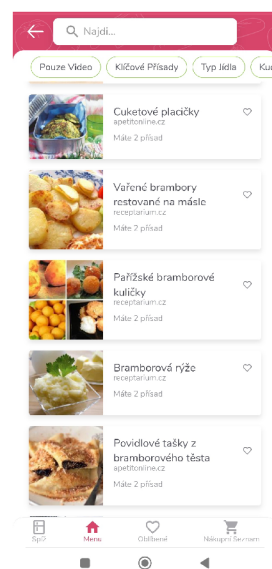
Najdi...

Pouze Video | Klíčové Přísady | Typ Jídla | Ku

Cuketové placičky
apetitonline.cz
Máte 2 přísad

Vařené brambory restované na másle
receptarium.cz
Máte 2 přísad

Pařížské bramborové kuličky
receptarium.cz
Máte 2 přísad

Bramborová rýže
receptarium.cz
Máte 2 přísad

Povidlové tašky z bramborového těsta
apetitonline.cz
Máte 2 přísad

Spíž | Menu | Oblíbené | Nákupní Seznam